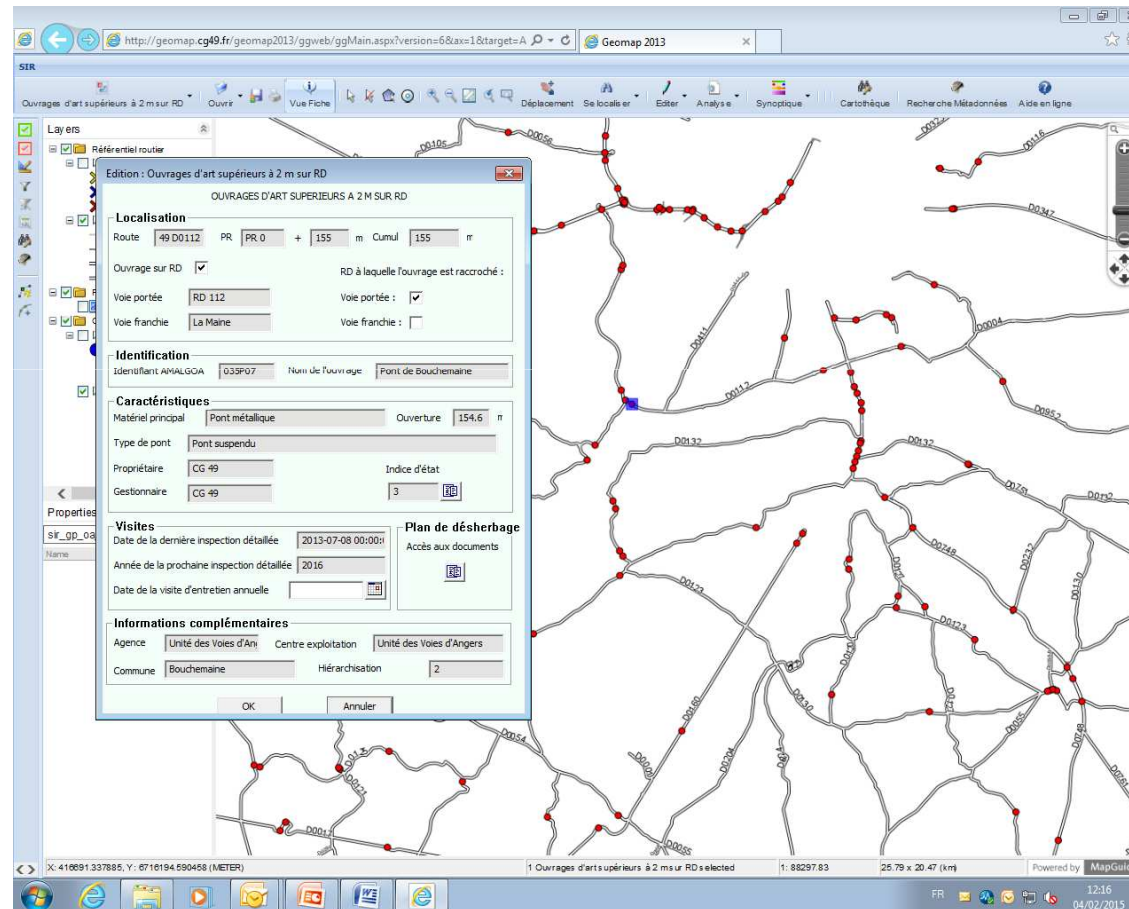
http://geomap.cg49.fr/geomap2013/ggweb/ggMain.aspx?version=6&ax=1&target=A
Geomap 2013

SIR

Ouvrages d'art supérieurs à 2 m sur RD
Ouvrir
Vue Fiche
Déplacement
Se localiser
Editer
Analyse
Synoptique
Cartothèque
Recherche Métadonnées
Aide en ligne

Layers
Référentiel routier

Properties
sir_gp_oa
Name

Edition : Ouvrages d'art supérieurs à 2 m sur RD

OUVRAGES D'ART SUPERIEURS A 2 M SUR RD

Localisation
Route 49 D0112 PR PR 0 + 155 m Cumul 155 m
Ouvrage sur RD
RD à laquelle l'ouvrage est raccroché :
Voie portée RD 112
Voie portée :
Voie franchie La Maine
Voie franchie :

Identification
Identifiant AMALGOA 035P07 Nom de l'ouvrage Pont de Bouchemaine

Caractéristiques
Matériel principal Pont métallique
Ouverture 154.6 m
Type de pont Pont suspendu
Propriétaire CG 49
Indice d'état
Gestionnaire CG 49
3

Visites
Date de la dernière inspection détaillée 2013-07-08 00:00:
Année de la prochaine inspection détaillée 2016
Date de la visite d'entretien annuelle

Plan de désherbage
Accès aux documents

Informations complémentaires
Agence Unité des Voies d'An
Centre exploitation Unité des Voies d'Angers
Commune Bouchemaine
Hiérarchisation 2

OK
Annuler

D0106 D0058 D0116 D0347 D0004 D0111 D0112 D0952 D0132 D0132 D0751 D0112 D0748 D0232 D0130 D0123 D0123 D0127 D0160 D0054 D0130 D0204 D0055 D0121 D0112 D0055

X: 416691.337885, Y: 6716194.590458 (METER)
1 Ouvrages d'arts supérieurs à 2 m sur RD selected
1: 88297.83
25.79 x 20.47 (km)
Powered by MapGuide

FR
12:16
04/02/2015